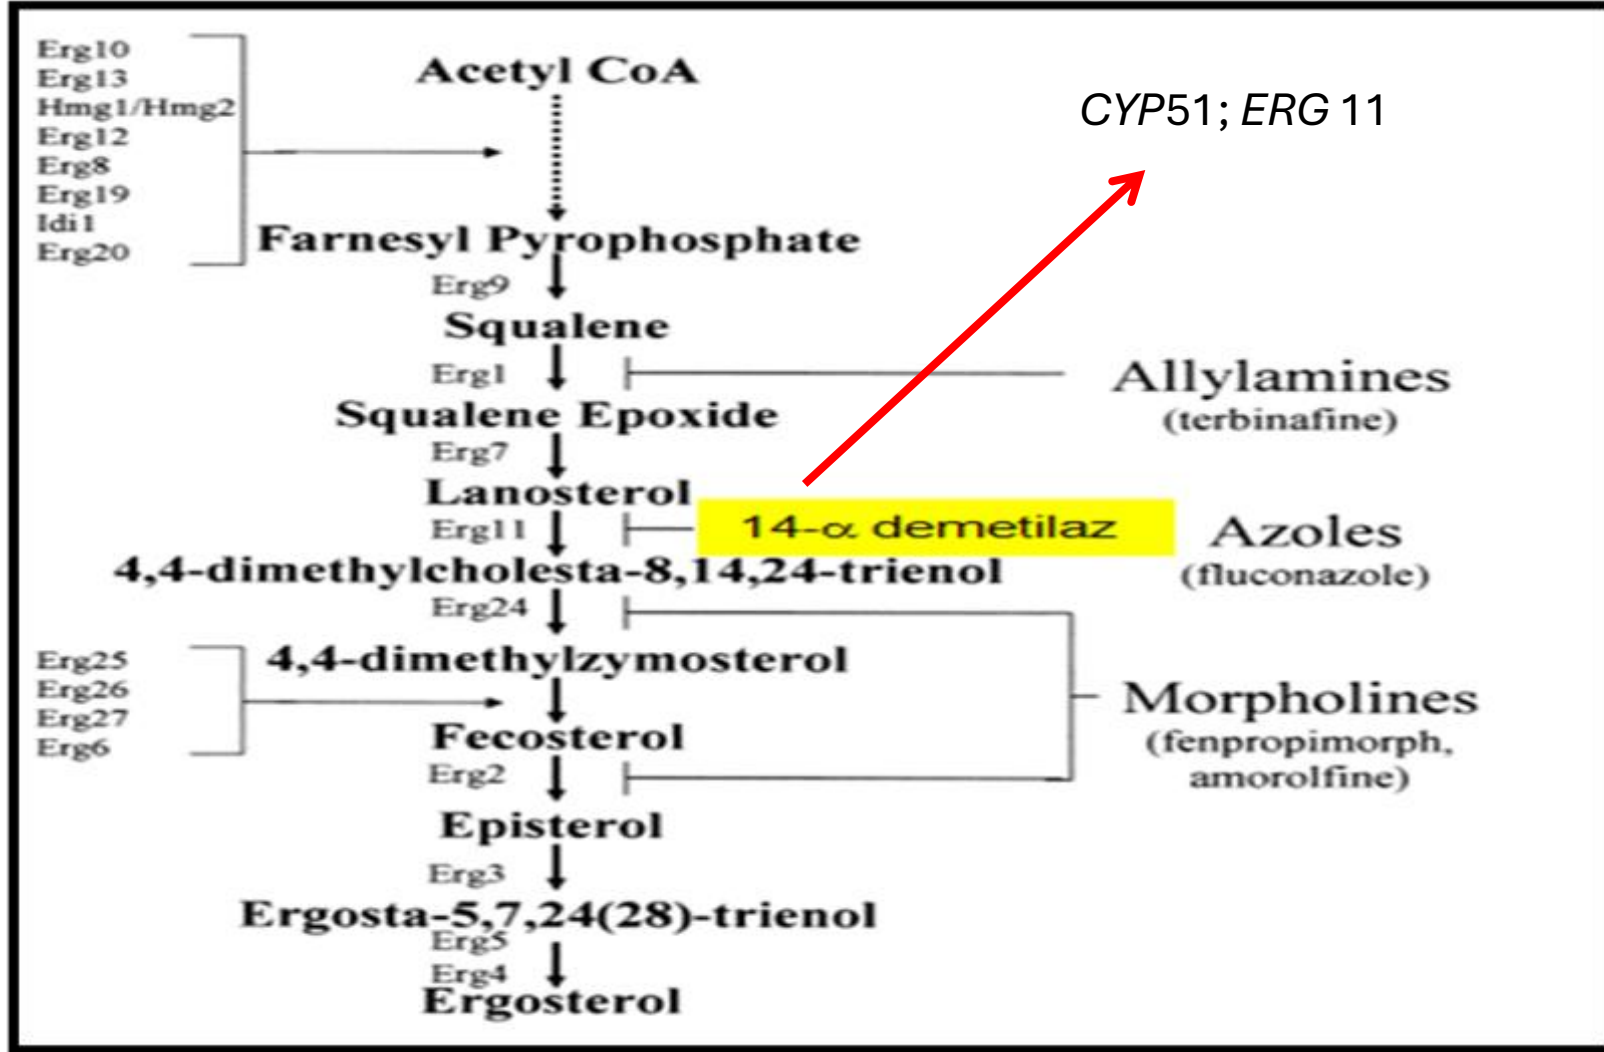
Erg10
Erg13
Hmg1/Hmg2
Erg12
Erg8
Erg19
Idi1
Erg20

Acetyl CoA

CYP51; ERG 11

Farnesyl Pyrophosphate
Erg9
Squalene
Erg1
Allylamines
(terbinafine)
Squalene Epoxide
Erg7
Lanosterol
Erg11
14-α demetilaz
Azoles
(fluconazole)
4,4-dimethylcholesta-8,14,24-trienol
Erg24

Erg25
Erg26
Erg27
Erg6

4,4-dimethylzymosterol
Morpholines
(fenpropimorph, amorolfine)
Fecosterol
Erg2
Episterol
Erg3
Ergosta-5,7,24(28)-trienol
Erg5
Erg4
Ergosterol